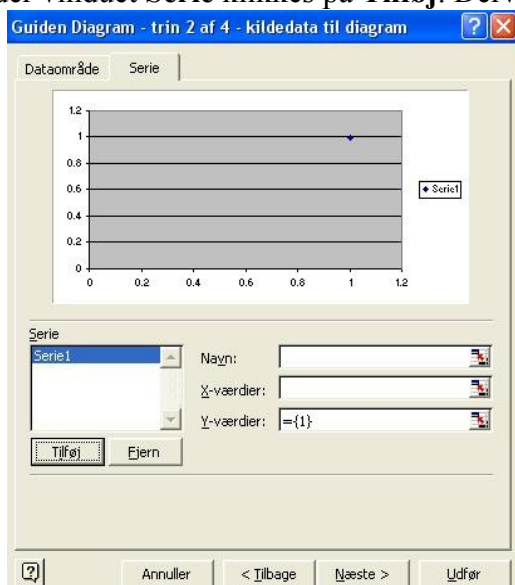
der vinduet Serie klikkes på Tilføj. Der

Guiden Diagram - trin 2 af 4 - kildedata til diagram

Dataområde Serie

1.2
1
0.8
0.6
0.4
0.2
0
0 0.2 0.4 0.6 0.8 1 1.2

Serie1

Serie
Serie1

Navn:
X-værdier:
Y-værdier: ={1}

Tilføj Fjern

Annuller < Tilbage Næste > Udfør